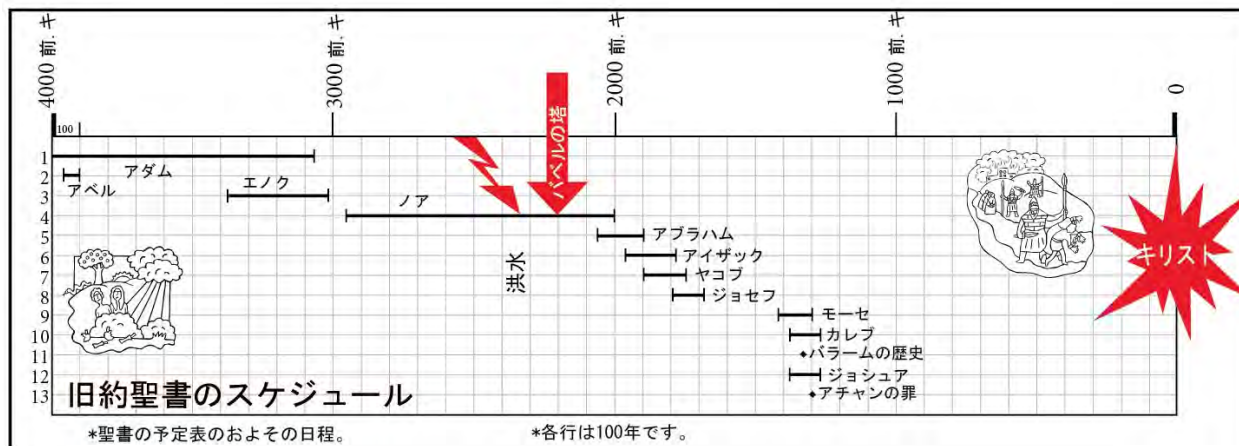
4000 前. キ
3000 前. キ
2000 前. キ
1000 前. キ
0

100

1
2
3
4
5
6
7
8
9
10
11
12
13

アダム
アベル
エノク
ノア
バベルの塔
洪水
アブラハム
アイザック
ヤコブ
ジョセフ
モーセ
カレブ
◆バラームの歴史
ジョシュア
◆アチャンの罪
キリスト

旧約聖書のスケジュール

*聖書の予定表のおよその日程。
*各行は100年です。